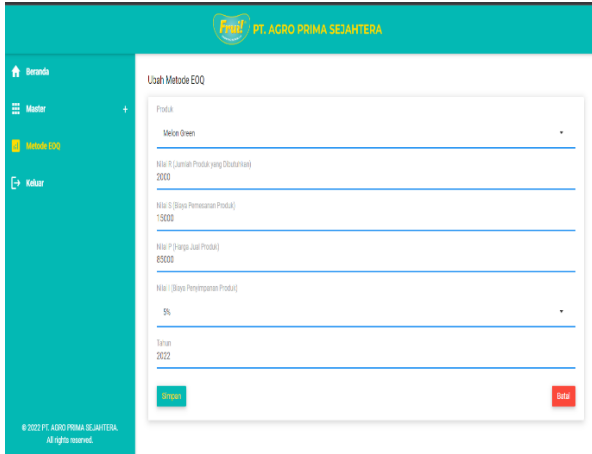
Fruit PT. AGRO PRIMA SEJAHTERA

Beranda

Master +

Metode EOQ

Keluar

© 2022 PT. AGRO PRIMA SEJAHTERA. All rights reserved.

Ubah Metode EOQ

Produk
Melon Green

Nilai R (Jumlah Produk yang Dibutuhkan)
2000

Nilai S (Biaya Pemesanan Produk)
15000

Nilai P (Harga Jual Produk)
85000

Nilai I (Biaya Penyimpanan Produk)
5%

Tahun
2022

Simpan

Batal